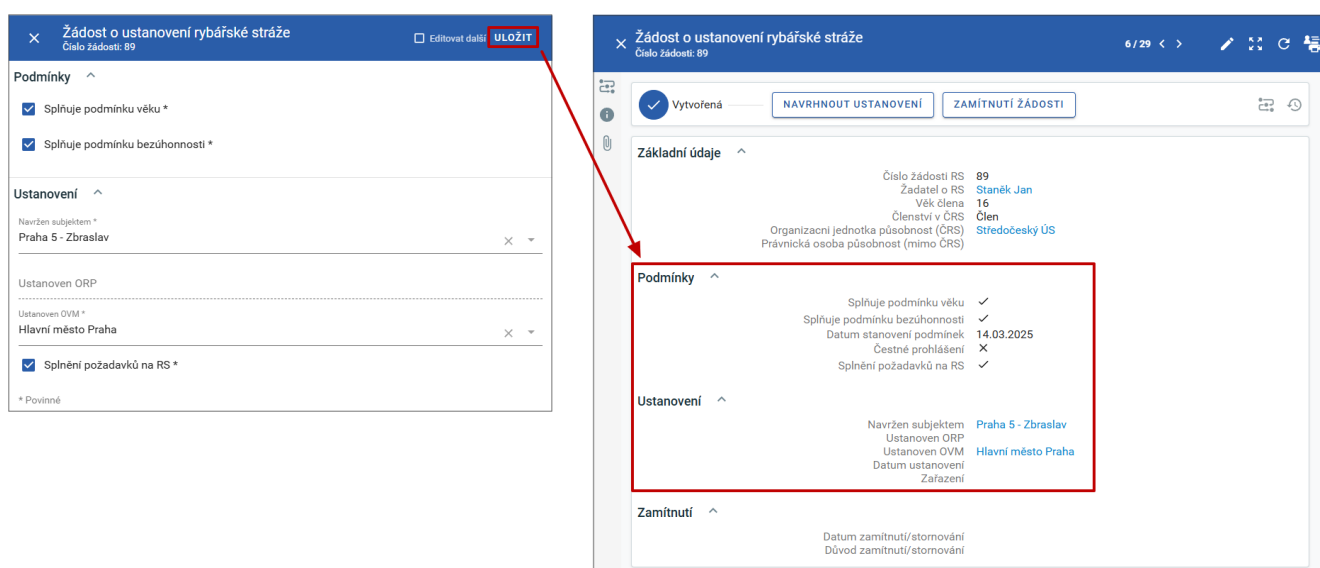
× Žádost o ustanovení rybářské stráže
Číslo žádosti: 89

Editovat další ULOŽIT

Podmínky ^

Splňuje podmínku věku *

Splňuje podmínku bezúhonnosti *

Ustanovení ^

Navržen subjektem *
Praha 5 - Zbraslav

Ustanoven ORP

Ustanoven OVM *
Hlavní město Praha

Splnění požadavků na RS *

* Povinné

× Žádost o ustanovení rybářské stráže
Číslo žádosti: 89

6 / 29

Vytvořená
NAVRHNOUT USTANOVENÍ
ZAMÍTNUTÍ ŽÁDOSTI

Základní údaje ^

| | |
|---|---|
| Číslo žádosti RS | 89 |
| Žadatel o RS | Staněk Jan |
| Věk člena | 16 |
| Členství v ČRS | Člen |
| Organizační jednotka působnost (ČRS) | Středočeský ÚS |
| Právnická osoba působnost (mimo ČRS) | |

Podmínky ^

| | |
|---|---|
| Splňuje podmínku věku | ✓ |
| Splňuje podmínku bezúhonnosti | ✓ |
| Datum stanovení podmínek | 14.03.2025 |
| Čestné prohlášení | × |
| Splnění požadavků na RS | ✓ |

Ustanovení ^

| | |
|---|---|
| Navržen subjektem | Praha 5 - Zbraslav |
| Ustanoven ORP | |
| Ustanoven OVM | Hlavní město Praha |
| Datum ustanovení | |
| Zařazení | |

Zamítnutí ^

Datum zamítnutí/stornování
Důvod zamítnutí/stornování